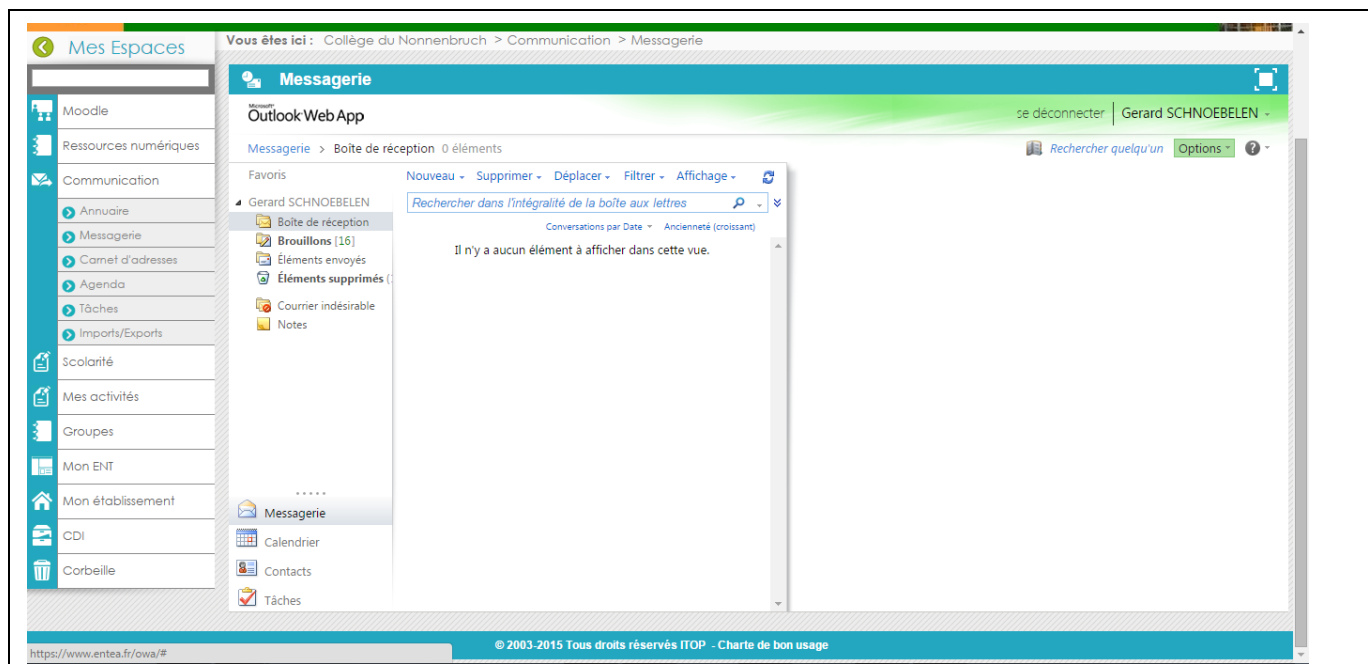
Mes Espaces

Vous êtes ici : Collège du Nonnenbruch > Communication > Messagerie

Moodle
Ressources numériques
Communication
Annuaire
Messagerie
Carnet d'adresses
Agenda
Tâches
Imports/Exports
Scolarité
Mes activités
Groupes
Mon ENT
Mon établissement
CDI
Corbeille

Messagerie

Microsoft Outlook Web App

se déconnecter Gerard SCHNOEBELEN

Messagerie > Boîte de réception 0 éléments

Rechercher quelqu'un Options

Favoris
Gerard SCHNOEBELEN
Boîte de réception
Brouillons [16]
Éléments envoyés
Éléments supprimés
Courrier indésirable
Notes

Nouveau Supprimer Déplacer Filtrer Affichage

Rechercher dans l'intégralité de la boîte aux lettres

Conversations par Date Ancienneté (croissant)

Il n'y a aucun élément à afficher dans cette vue.

Messagerie
Calendrier
Contacts
Tâches

https://www.entea.fr/owa/#

© 2003-2015 Tous droits réservés ITOP - Charte de bon usage